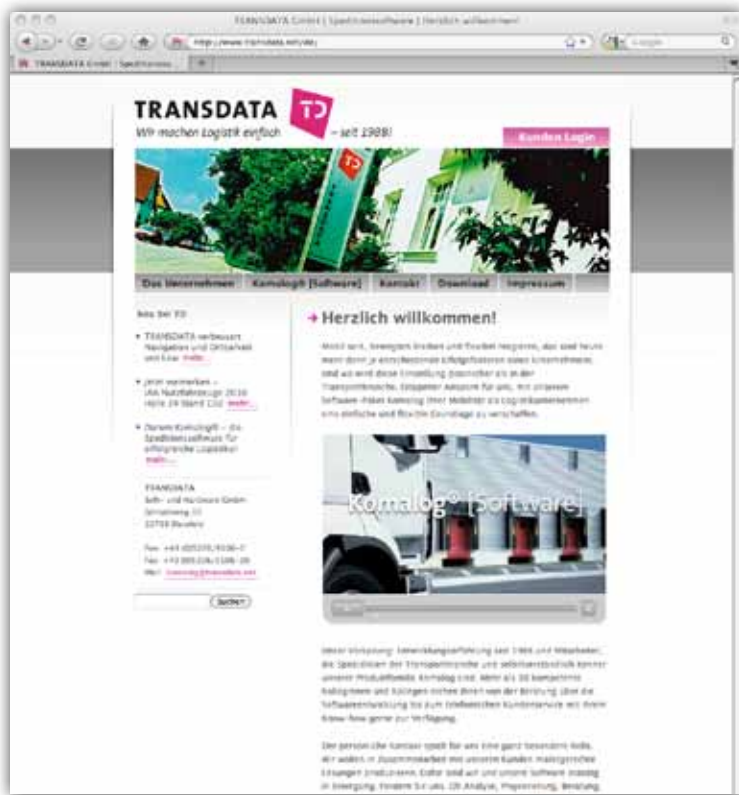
TRANSDATA GmbH | Speditionssoftware | Herzlich willkommen!

http://www.transdata.net/de/

TRANSDATA GmbH | Speditionss...

TRANSDATA TD

Wir machen Logistik einfach – seit 1988!

Kunden Login

Das Unternehmen | Komalog® [Software] | Kontakt | Download | Impressum

Neu bei TD

• TRANSDATA verbessert Navigation und Onlinehilfe und bloc mehr...

• Jetzt vormerken – IAA Nutzfahrzeuge 2010 Halle 24 Stand C32 mehr...

• Darum Komalog® – die Speditionssoftware für erfolgreiche Logistiker mehr...

TRANSDATA
Soft- und Hardware GmbH
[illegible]
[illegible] Bielefeld

Fon: +49 (0)5205/9106-0
Fax: +49 (0)5205/9106-20
Mail: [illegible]

Suchen

→ Herzlich willkommen!

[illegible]

Komalog® [Software]

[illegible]

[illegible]